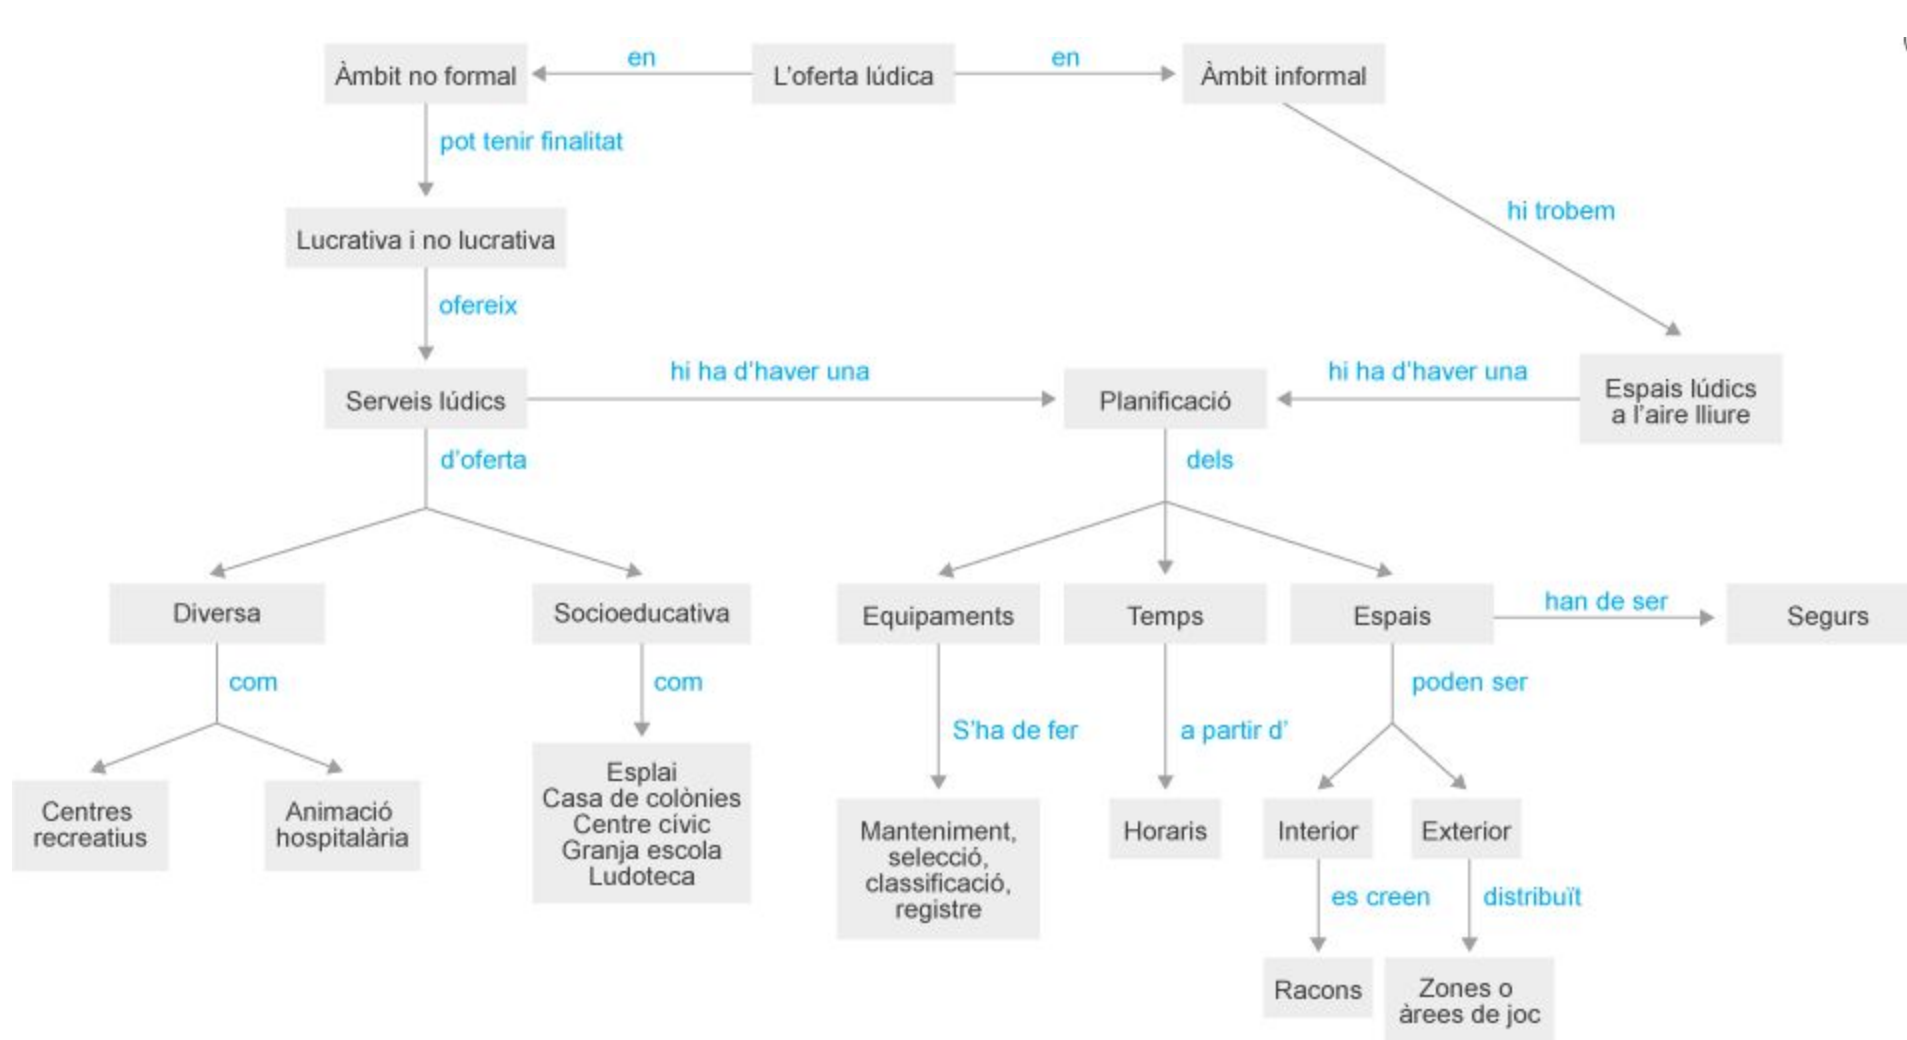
Àmbit no formal
en
L'oferta lúdica
en
Àmbit informal

pot tenir finalitat
hi trobem

Lucrativa i no lucrativa

ofereix

Serveis lúdics
hi ha d'haver una
Planificació
hi ha d'haver una
Espais lúdics a l'aire lliure

d'oferta
dels

Diversa
Socioeducativa
Equipaments
Temps
Espais
han de ser
Segurs

com
com
poden ser

S'ha de fer
a partir d'

Centres recreatius
Animació hospitalària
Esplai
Casa de colònies
Centre cívic
Granja escola
Ludoteca
Manteniment, selecció, classificació, registre
Horaris
Interior
Exterior

es creen
distribuït

Racons
Zones o àrees de joc